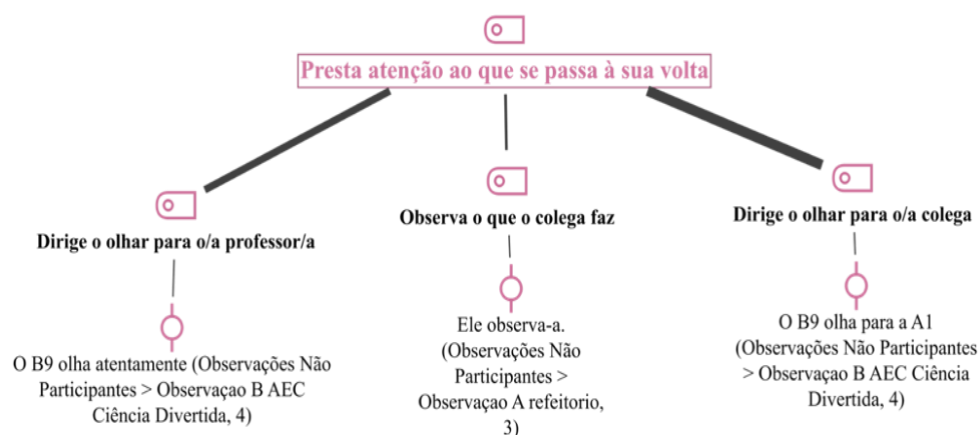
Presta atenção ao que se passa à sua volta

Dirige o olhar para o/a professor/a

O B9 olha atentamente (Observações Não Participantes > Observaçao B AEC Ciência Divertida, 4)

Observa o que o colega faz

Ele observa-a. (Observações Não Participantes > Observaçao A refeitorio, 3)

Dirige o olhar para o/a colega

O B9 olha para a A1 (Observações Não Participantes > Observaçao B AEC Ciência Divertida, 4)